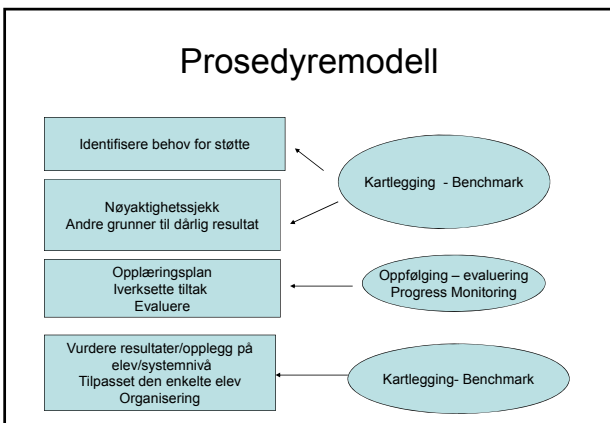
Prosedyremodell

Identifisere behov for støtte

Nøyaktighetssjekk
Andre grunner til dårlig resultat

Kartlegging - Benchmark

Opplæringsplan
Iverksette tiltak
Evaluere

Oppfølging – evaluering
Progress Monitoring

Vurdere resultater/opplegg på elev/systemnivå
Tilpasset den enkelte elev
Organisering

Kartlegging- Benchmark